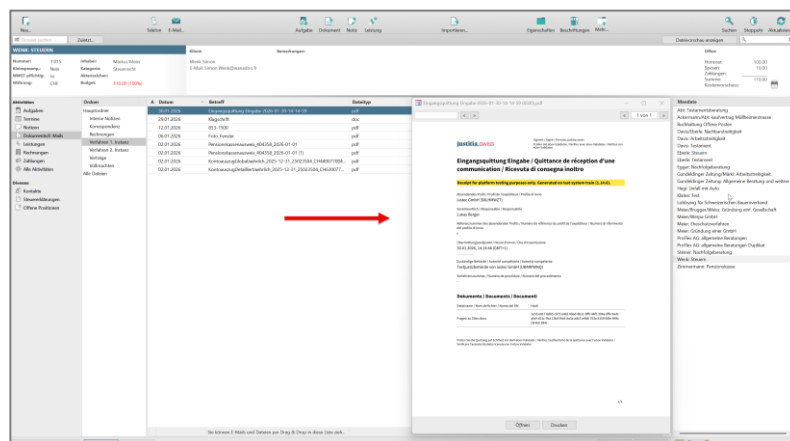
Neu... Zuletzt...

Telefon E-Mail... Aufgabe Dokument Notiz Leistung Importieren... Eigenschaften Beschriftungen Mehr... Suchen Stoppuhr Aktualisieren

Dateivorschau anzeigen

WEINE: STEUERN

Nummer: 1315 Inhaber: Markus Meier
Kleingruppe: Nein Kategorie: Steuerrecht
Währung: CHF Budget:

Mandantin: Weine Simon Bemerkungen: Offen
Weine Simon
E-Mail: Simon.Weine@weinebox.ch

Honorar: 100.00
Spesen: 10.00
Zahlungen:
Summe: 110.00

Aktivitäten
Aufgaben
Termine
Notizen
Dokumente & Mails
Leistungen
Rechnungen
Zahlungen
Alle Aktivitäten

Dienste
Kontakte
Steuererklärungen
Offene Positionen

Ordner
Hauptordner
Interne Notizen
Korrespondenz
Rechnungen
Verfahren 1. Instanz
Verfahren 2. Instanz
Verträge
Vollmachten
Alle Dateien

| A | Datum | Betreff | Dateityp |
|---|---|---|---|
| | 30.01.2026 | Eingangsquittung Eingabe 2026-01-30 14:14:39 | pdf |
| | 29.01.2026 | Klageschrift | docx |
| | 12.01.2026 | 853-1900 | pdf |
| | 06.01.2026 | Foto_Fenster | jpg |
| | 02.01.2026 | Pensionskassenausweis_404358_2026-01-01 | pdf |
| | 02.01.2026 | Pensionskassenausweis_404358_2026-01-01 (1) | pdf |
| | 02.01.2026 | Kontoauszug(Globalbetrieb_2025-12-31_2502304_CHA0071904... | pdf |
| | 02.01.2026 | KontoauszugDetailliertbetrieb_2025-12-31_2502304_CHA0077... | pdf |

Sie können E-Mails und Dateien per Drag & Drop in diese Liste ziehen.

Eingangsquittung Eingabe 2026-01-30 14:14:39 (600).pdf

1 von 1

justitia.swiss

Eingangsquittung Eingabe / Quittance de réception d'une communication / Ricevuta di consegna inoltro

Receipt for platform testing purposes only. Generated on test system from (1.14.0).

Dokumente / Documents / Documenti

Öffnen Drucken

Mandate
Abt: Testamentsberatung
Ackermann/Abt: kaufvertrag Wollbreitenwiese
Buchhaltung Offene Posten
Davis/Eberle: Nachlassstreitigkeit
Davis: Arbeitsstreitigkeit
Davis: Testament
Eberle: Steuern
Eberle: Testament
Egger: Nachlaßgestaltung
Gunzkofinger Zahnung (Mark) Arbeitsstreitigkeit
Gunzkofinger Zahnung: Allgemeine Beratung und weiteres
Hegi: Unfall mit Auto
Ebden: Test
Leistung für Schweizerischen Bauernverband
Maier/Brugger/Weiss: Gründung einf. Gesellschaft
Maier/Bruggo GmbH
Maier: Ehescheidungsverfahren
Maier: Gründung einer GmbH
Pfeiffer AG: allgemeine Beratungen
Pfeiffer AG: allgemeine Beratungen Duplikat
Steiner: Nachfolgeberatung
Weine: Steuern
Zimmermann: Pensionskasse